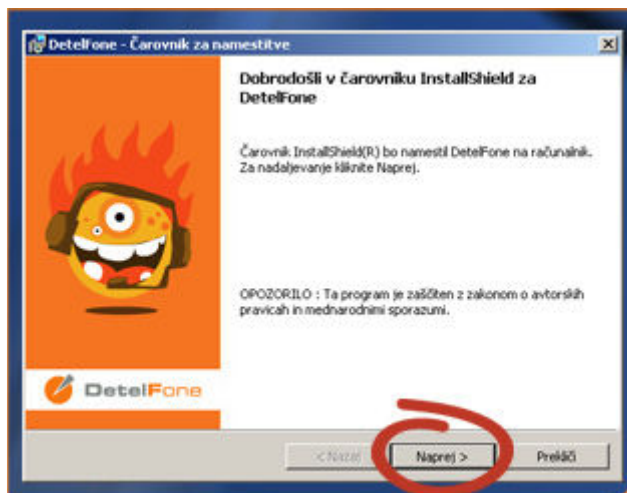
DetelFone - Čarovnik za namestitve

Dobrodošli v čarovniku InstallShield za DetelFone

Čarovnik InstallShield(R) bo namestil DetelFone na računalnik. Za nadaljevanje kliknite Naprej.

OPOZORILO : Ta program je zaščiten z zakonom o avtorskih pravicah in mednarodnimi sporazumi.

DetelFone

< Nazaj

Naprej >

Prekliči